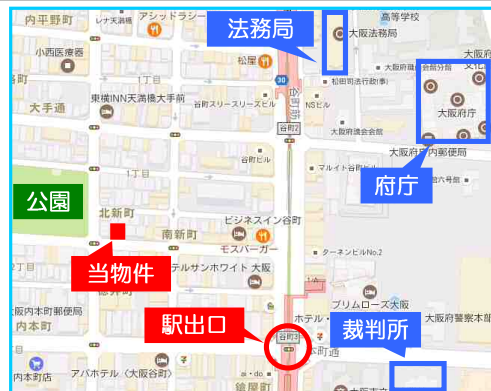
内平野町
レナ天満橋
アシッドラシ
法務局
高等学校
大阪法務局
小西医療器
松屋
大阪合同庁舎
大阪府
1丁目
東横INN天満橋大手前
谷町スリースリービル
NS ビル
大手通
谷町2
大阪府
谷町ビル
大阪弁護士会館
大阪府庁
大阪府庁内郵便局
マルイト谷町ビル
府庁
公園
北新町
南新町
ビジネスイン谷町
モスバーガー
当物件
テルサンホワイト大阪
ターネルビルNo.2
プリムローズ大阪
大阪内本町郵便局
内本町
駅出口
ホテル
谷町4
大阪府警察本部
裁判所
アパホテル〈大阪谷町〉
内本町
徳岡町